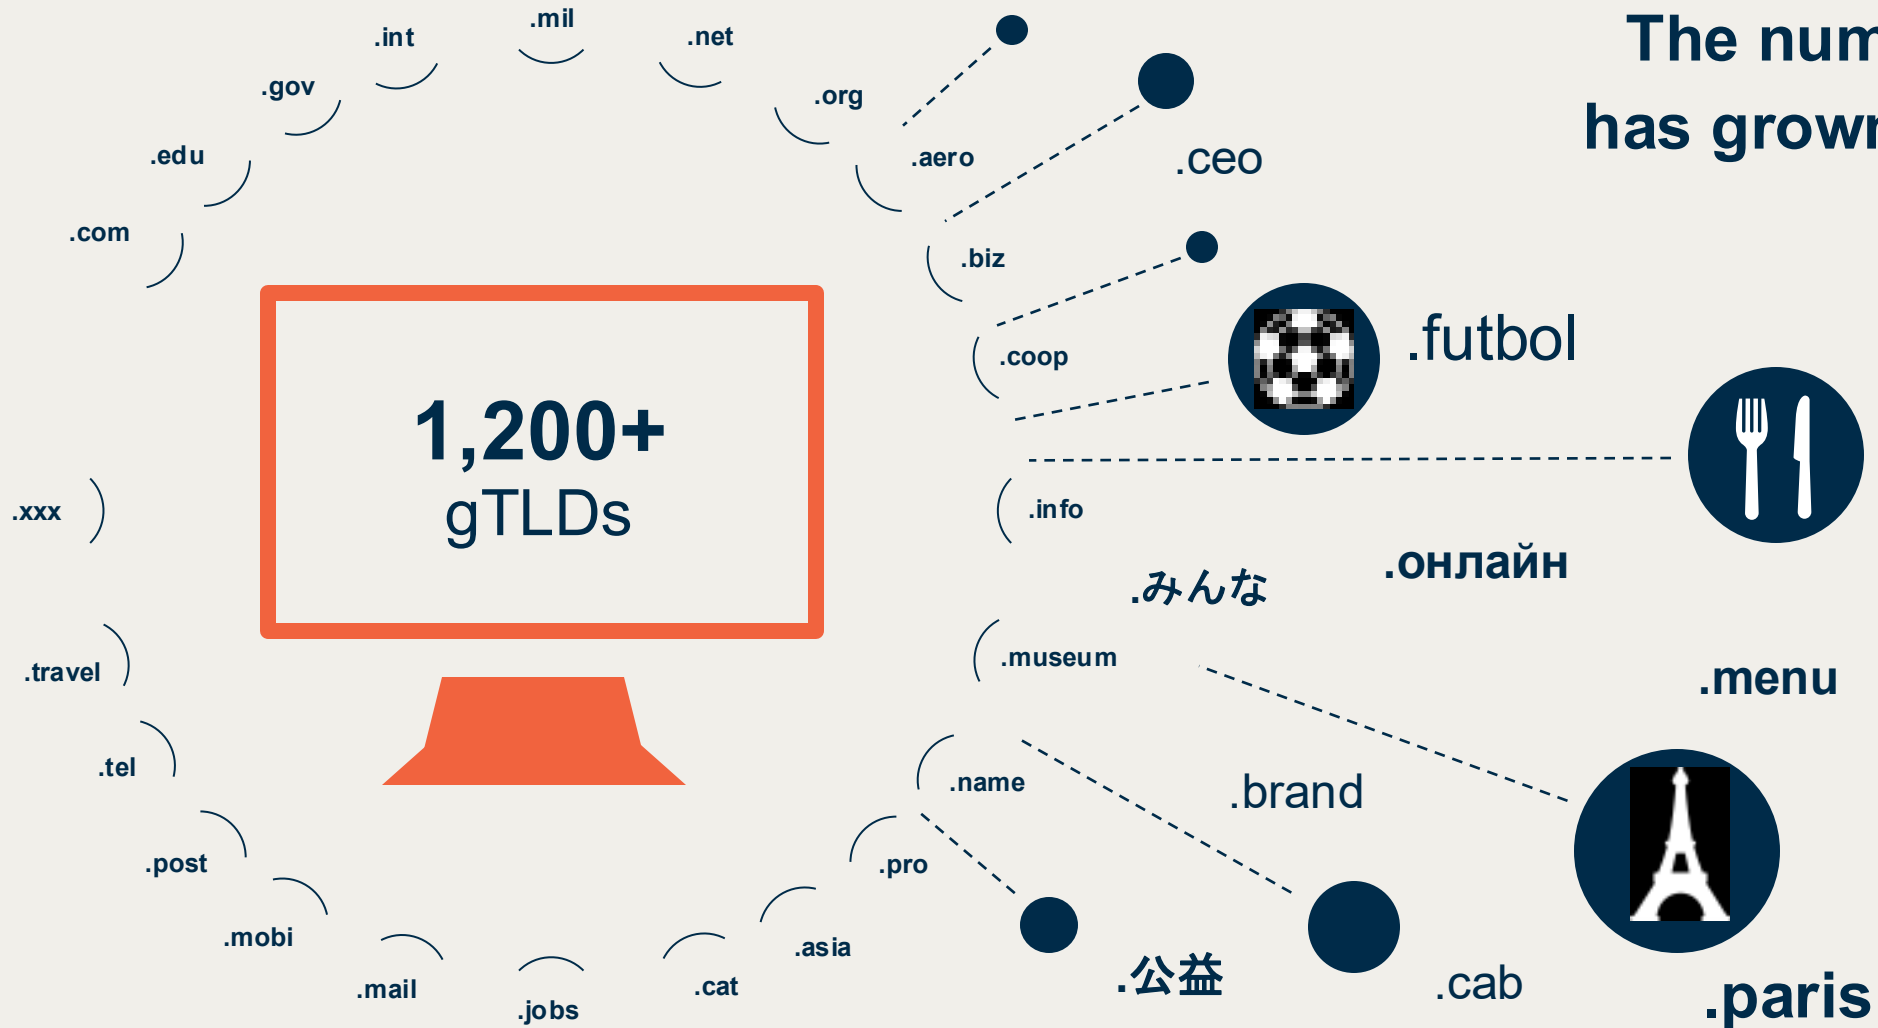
The num
has grow

.mil
.int
.net
.gov
.org
.edu
.aero
.ceo
.com
.biz
.coop
.futbol

1,200+
gTLDs

.xxx
.info
.みんな
.онлайн
.museum
.menu
.travel
.tel
.name
.brand
.post
.pro
.mobi
.asia
.mail
.jobs
.cat
.公益
.cab
.paris